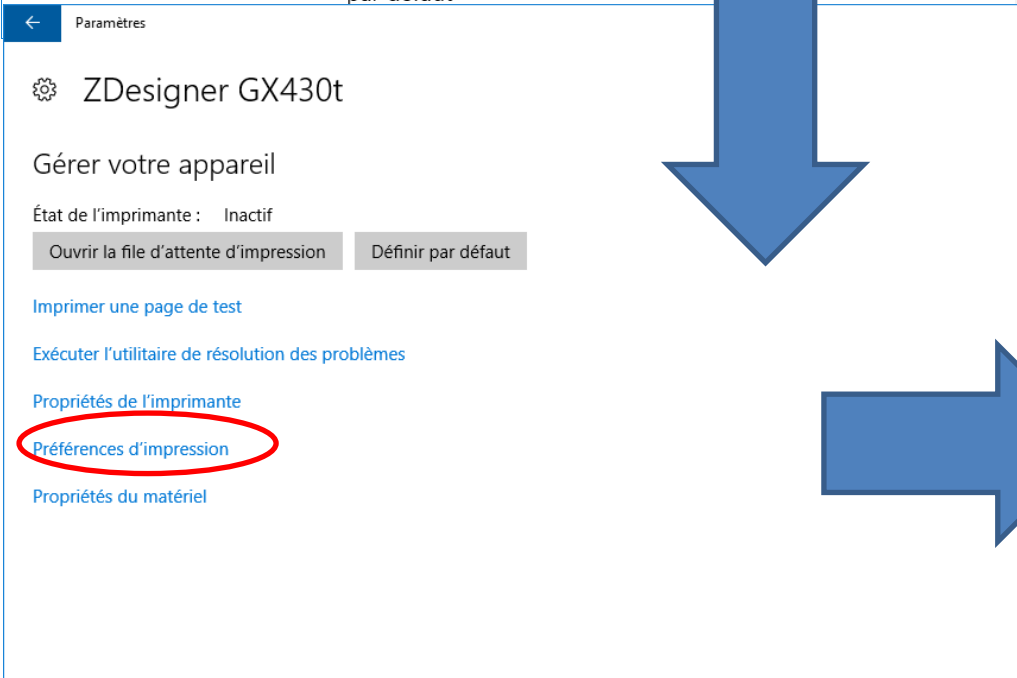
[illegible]

Paramètres

ZDesigner GX430t

Gérer votre appareil

État de l'imprimante : Inactif

Ouvrir la file d'attente d'impression

Définir par défaut

Imprimer une page de test

Exécuter l'utilitaire de résolution des problèmes

Propriétés de l'imprimante

Préférences d'impression

Propriétés du matériel